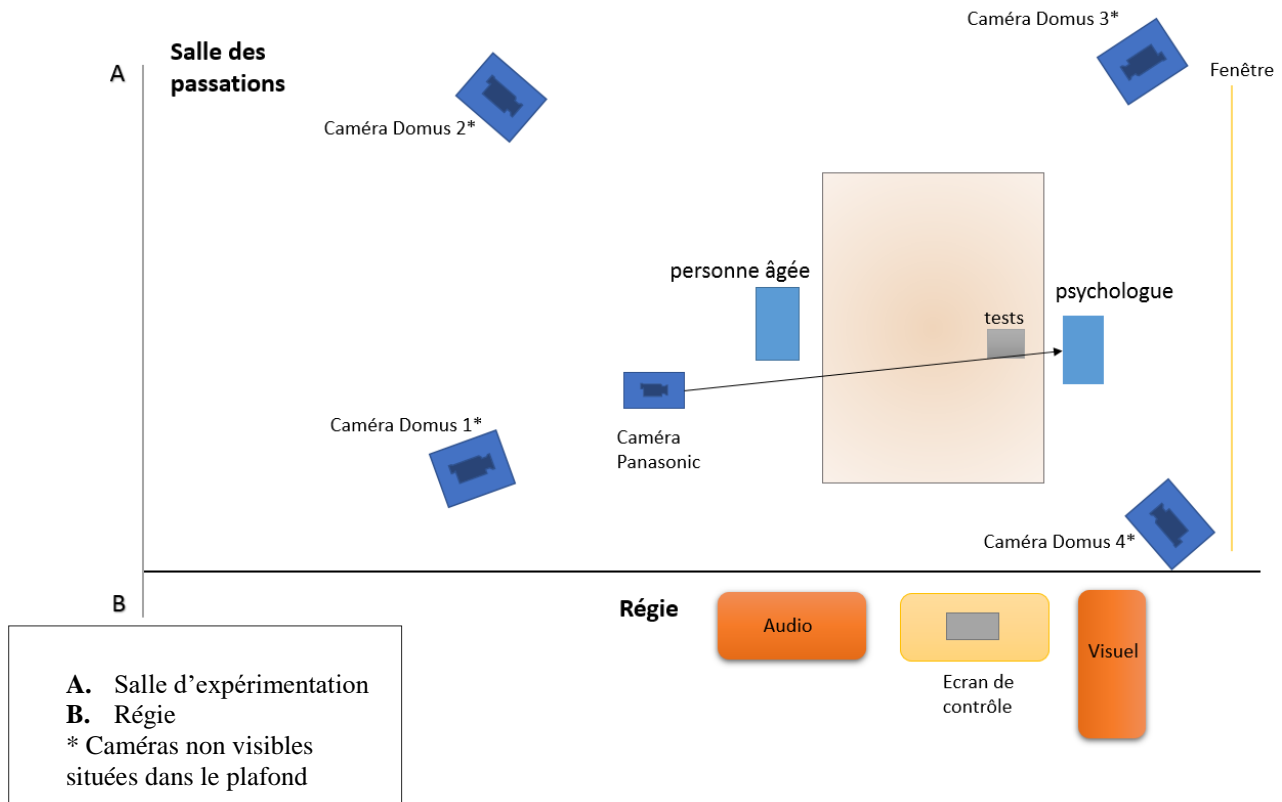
A

Salle des passations

Caméra Domus 2*

Caméra Domus 3*

Fenêtre

personne âgée

tests

psychologue

Caméra Domus 1*

Caméra Panasonic

Caméra Domus 4*

B

Régie

Audio

Ecran de contrôle

Visuel

**A.** Salle d’expérimentation
**B.** Régie
* Caméras non visibles situées dans le plafond